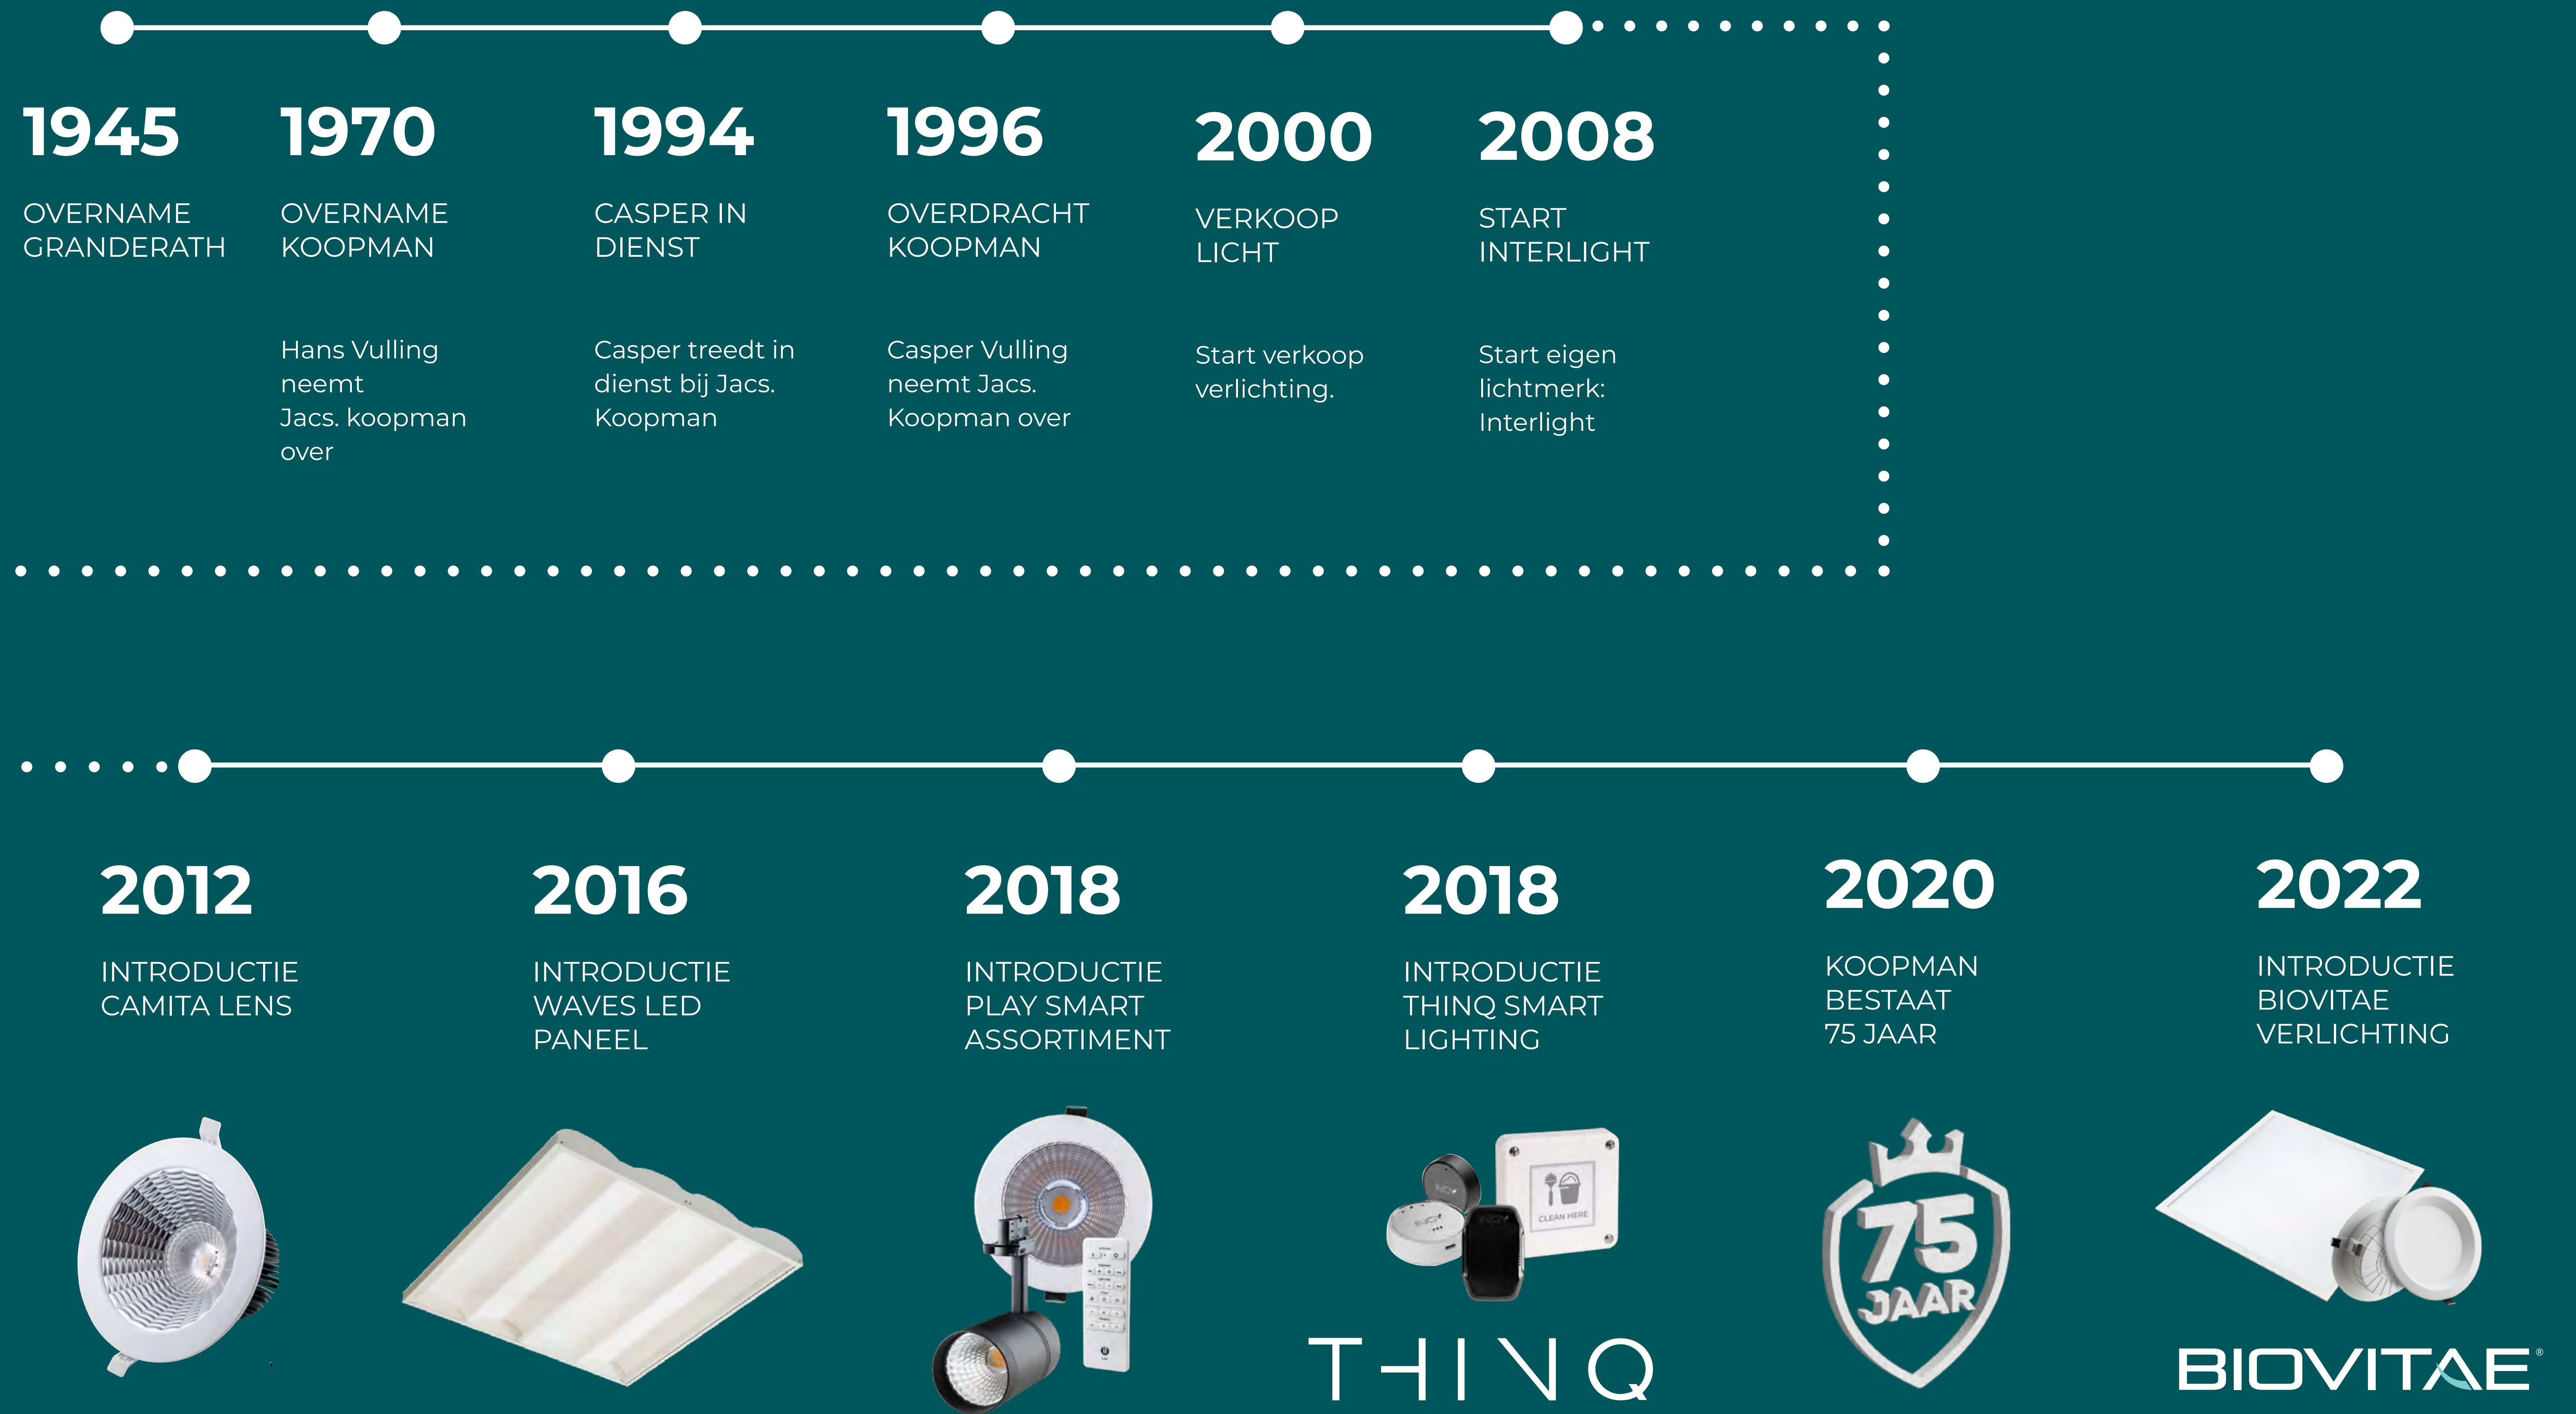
1945

OVERNAME GRANDERATH

1970

OVERNAME KOOPMAN

Hans Vulling neemt Jacs. koopman over

1994

CASPER IN DIENST

Casper treedt in dienst bij Jacs. Koopman

1996

OVERDRACHT KOOPMAN

Casper Vulling neemt Jacs. Koopman over

2000

VERKOOP LICHT

Start verkoop verlichting.

2008

START INTERLIGHT

Start eigen lichtmerk: Interlight

2012

INTRODUCTIE CAMITA LENS

2016

INTRODUCTIE WAVES LED PANEEL

2018

INTRODUCTIE PLAY SMART ASSORTIMENT

2018

INTRODUCTIE THINQ SMART LIGHTING

2020

KOOPMAN BESTAAT 75 JAAR

2022

INTRODUCTIE BIOVITAE VERLICHTING

CLEAN HERE

THINQ

75 JAAR

BIOVITAE®